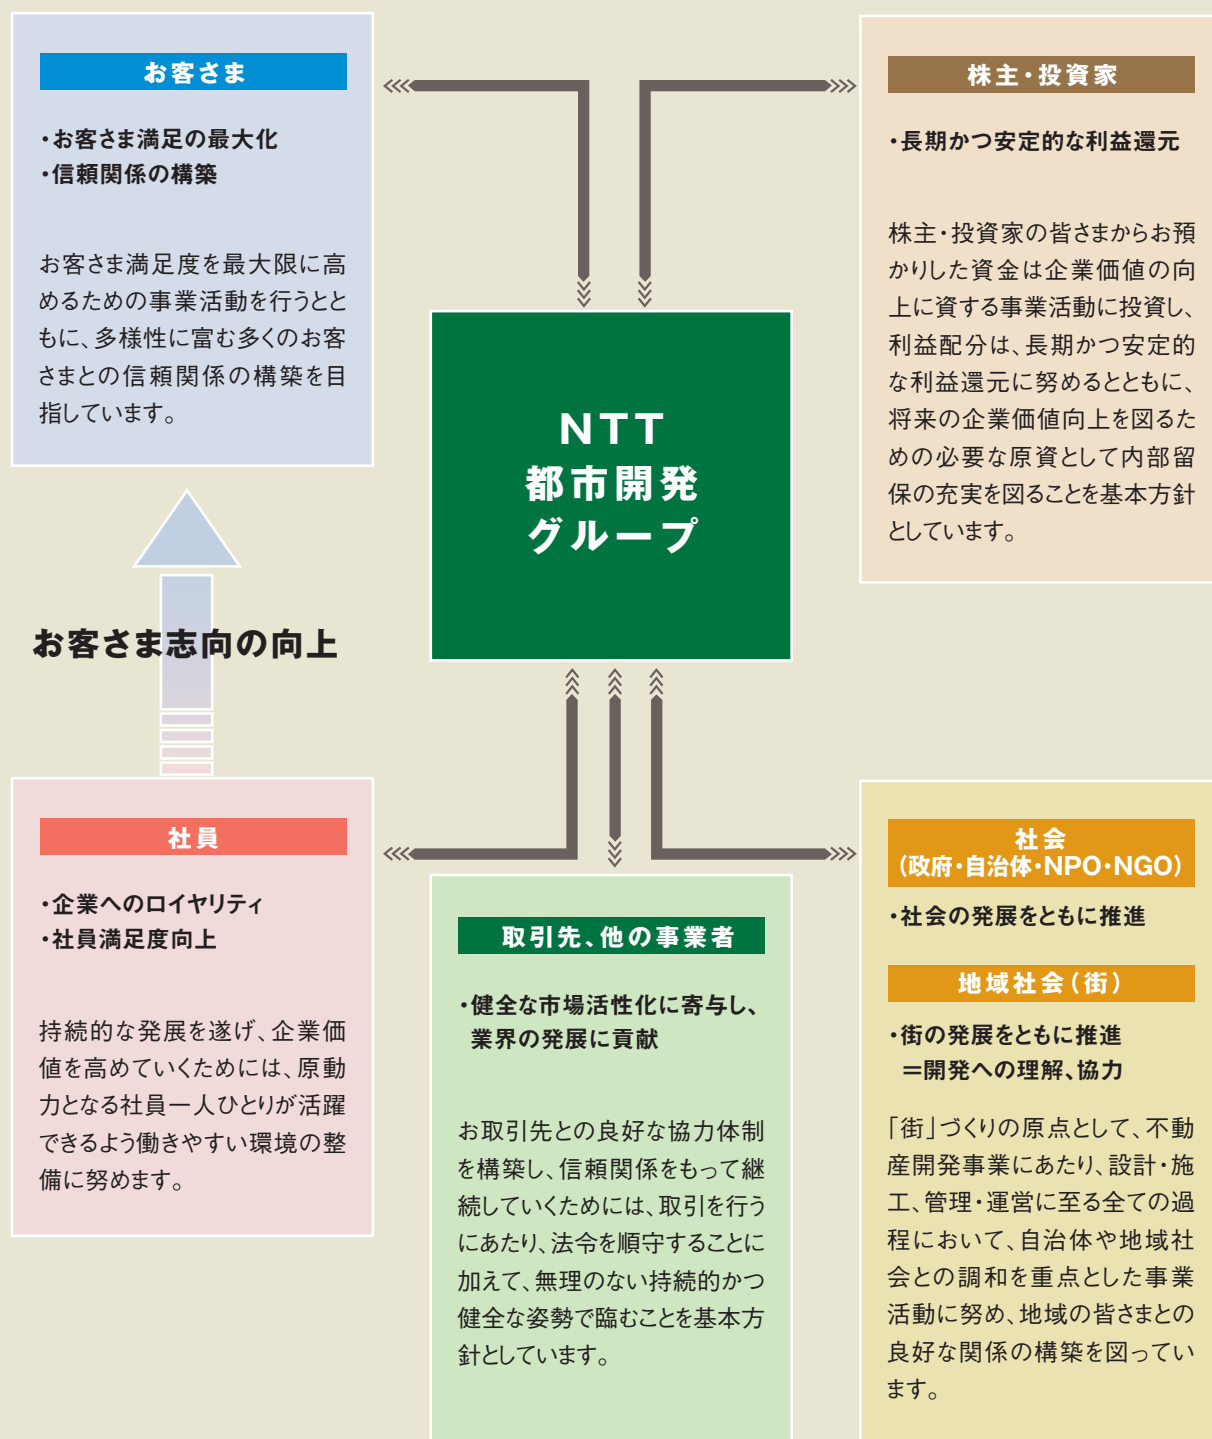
お客さま

・お客さま満足の最大化
・信頼関係の構築

お客さま満足度を最大限に高めるための事業活動を行うとともに、多様性に富む多くのお客さまとの信頼関係の構築を目指しています。

株主・投資家

・長期かつ安定的な利益還元

株主・投資家の皆さまからお預かりした資金は企業価値の向上に資する事業活動に投資し、利益配分は、長期かつ安定的な利益還元に努めるとともに、将来の企業価値向上を図るための必要な原資として内部留保の充実を図ることを基本方針としています。

NTT
都市開発
グループ

お客さま志向の向上

社員

・企業へのロイヤリティ
・社員満足度向上

持続的な発展を遂げ、企業価値を高めていくためには、原動力となる社員一人ひとりが活躍できるよう働きやすい環境の整備に努めます。

取引先、他の事業者

・健全な市場活性化に寄与し、業界の発展に貢献

お取引先との良好な協力体制を構築し、信頼関係をもって継続していくためには、取引を行うにあたり、法令を順守することに加えて、無理のない持続的かつ健全な姿勢で臨むことを基本方針としています。

社会
(政府・自治体・NPO・NGO)

・社会の発展をともに推進

地域社会(街)

・街の発展をともに推進
=開発への理解、協力

「街」づくりの原点として、不動産開発事業にあたり、設計・施工、管理・運営に至る全ての過程において、自治体や地域社会との調和を重点とした事業活動に努め、地域の皆さまとの良好な関係の構築を図っています。